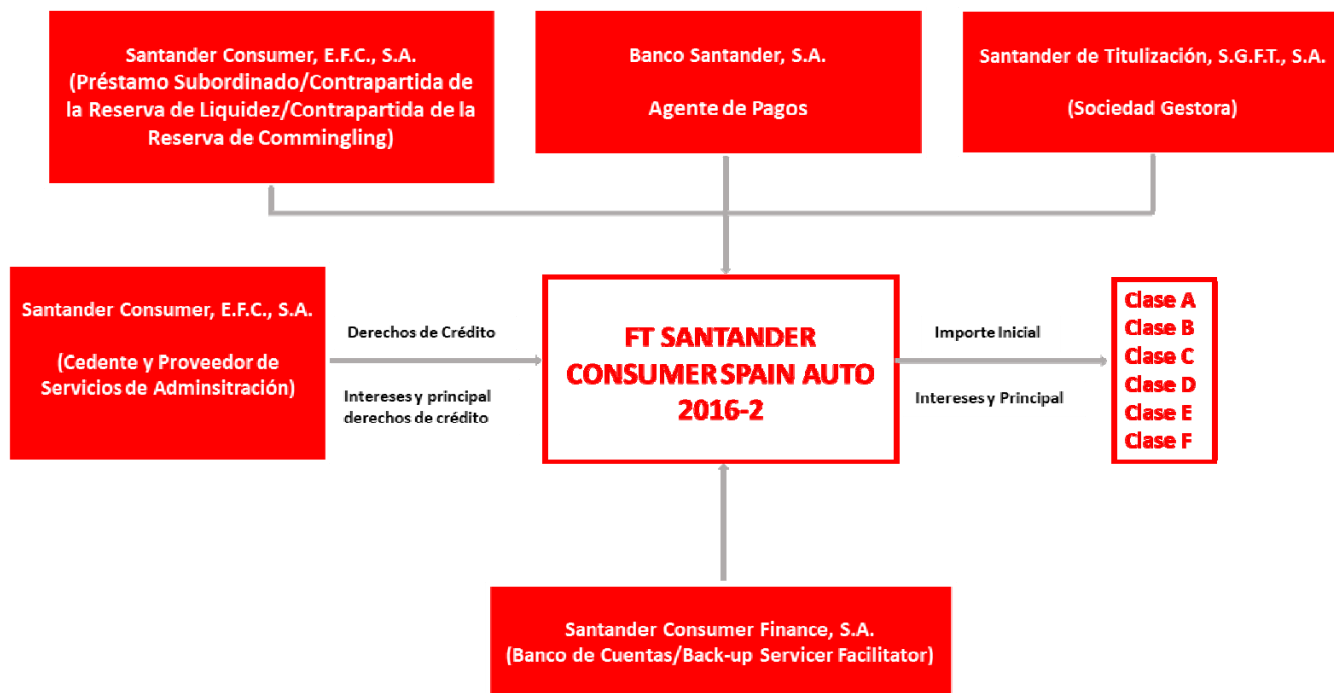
Santander Consumer, E.F.C., S.A.
(Préstamo Subordinado/Contrapartida de la Reserva de Liquidez/Contrapartida de la Reserva de Commingling)

Banco Santander, S.A.

Agente de Pagos

Santander de Titulización, S.G.F.T., S.A.

(Sociedad Gestora)

Santander Consumer, E.F.C., S.A.

(Cedente y Proveedor de Servicios de Adminsitración)

Derechos de Crédito

Intereses y principal derechos de crédito

FT SANTANDER CONSUMER SPAIN AUTO 2016-2

Importe Inicial

Intereses y Principal

Clase A
Clase B
Clase C
Clase D
Clase E
Clase F

Santander Consumer Finance, S.A.
(Banco de Cuentas/Back-up Servicer Facilitator)